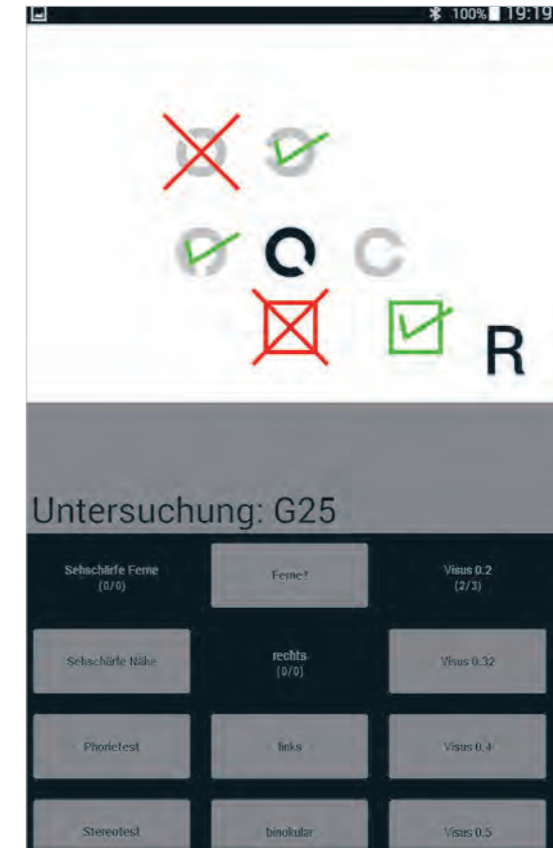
100% 19:19

R

Untersuchung: G25

| Sehschärfe Ferne (0/0) | Ferne? | Visus 0.2 (2/3) |
|---|---|---|
| Sehschärfe Nähe | rechts (0/0) | Visus 0.32 |
| Phorietest | links | Visus 0.4 |
| Stereotest | binokular | Visus 0.5 |